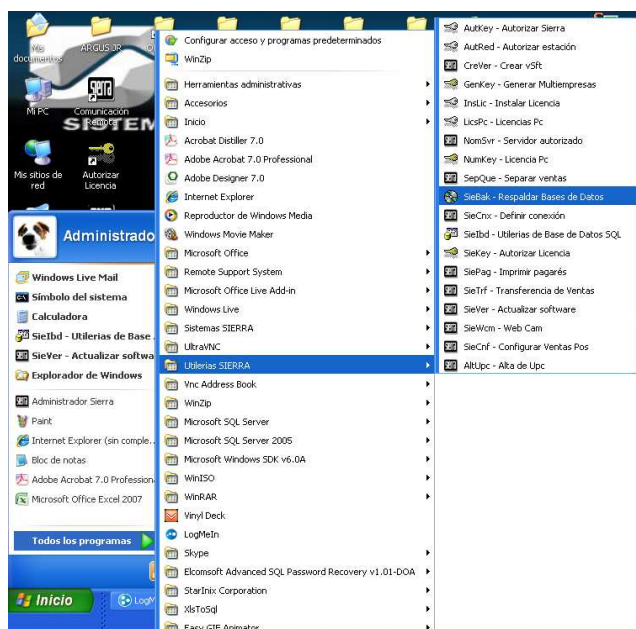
Mis documentos
ARGUS JR
Mi PC
Comunicación Remota
SISTEM
Mis sitios de red
Autorizar Licencia
Administrado
Windows Live Mail
Símbolo del sistema
Calculadora
SieIbd - Utilerias de Base
SieVer - Actualizar softwa
Explorador de Windows
Administrador Sierra
Paint
Internet Explorer (sin comple...
Bloc de notas
Adobe Acrobat 7.0 Profession
Microsoft Office Excel 2007
Todos los programas
Inicio

Configurar acceso y programas predeterminados
WinZip
Herramientas administrativas
Accesorios
Inicio
Acrobat Distiller 7.0
Adobe Acrobat 7.0 Professional
Adobe Designer 7.0
Internet Explorer
Reproductor de Windows Media
Windows Movie Maker
Microsoft Office
Remote Support System
Microsoft Office Live Add-in
Windows Live
Sistemas SIERRA
UltraVNC
Utilerias SIERRA
Vnc Address Book
WinZip
Microsoft SQL Server
Microsoft SQL Server 2005
Microsoft Windows SDK v6.0A
WinISO
WinRAR
Vinyl Deck
LogMeIn
Skype
Elcomsoft Advanced SQL Password Recovery v1.01-DOA
StarInix Corporation
XlsToSql
Easy GIF Animator

AutKey - Autorizar Sierra
AutRed - Autorizar estación
CreVer - Crear vSft
GenKey - Generar Multiempresas
InsLic - Instalar Licencia
LicsPc - Licencias Pc
NomSvr - Servidor autorizado
NumKey - Licencia Pc
SepQue - Separar ventas
SieBak - Respaldar Bases de Datos
SieCnx - Definir conexión
SieIbd - Utilerias de Base de Datos SQL
SieKey - Autorizar Licencia
SiePag - Imprimir pagarés
SieTrf - Transferencia de Ventas
SieVer - Actualizar software
SieWcm - Web Cam
SieCnf - Configurar Ventas Pos
AltUpc - Alta de Upc